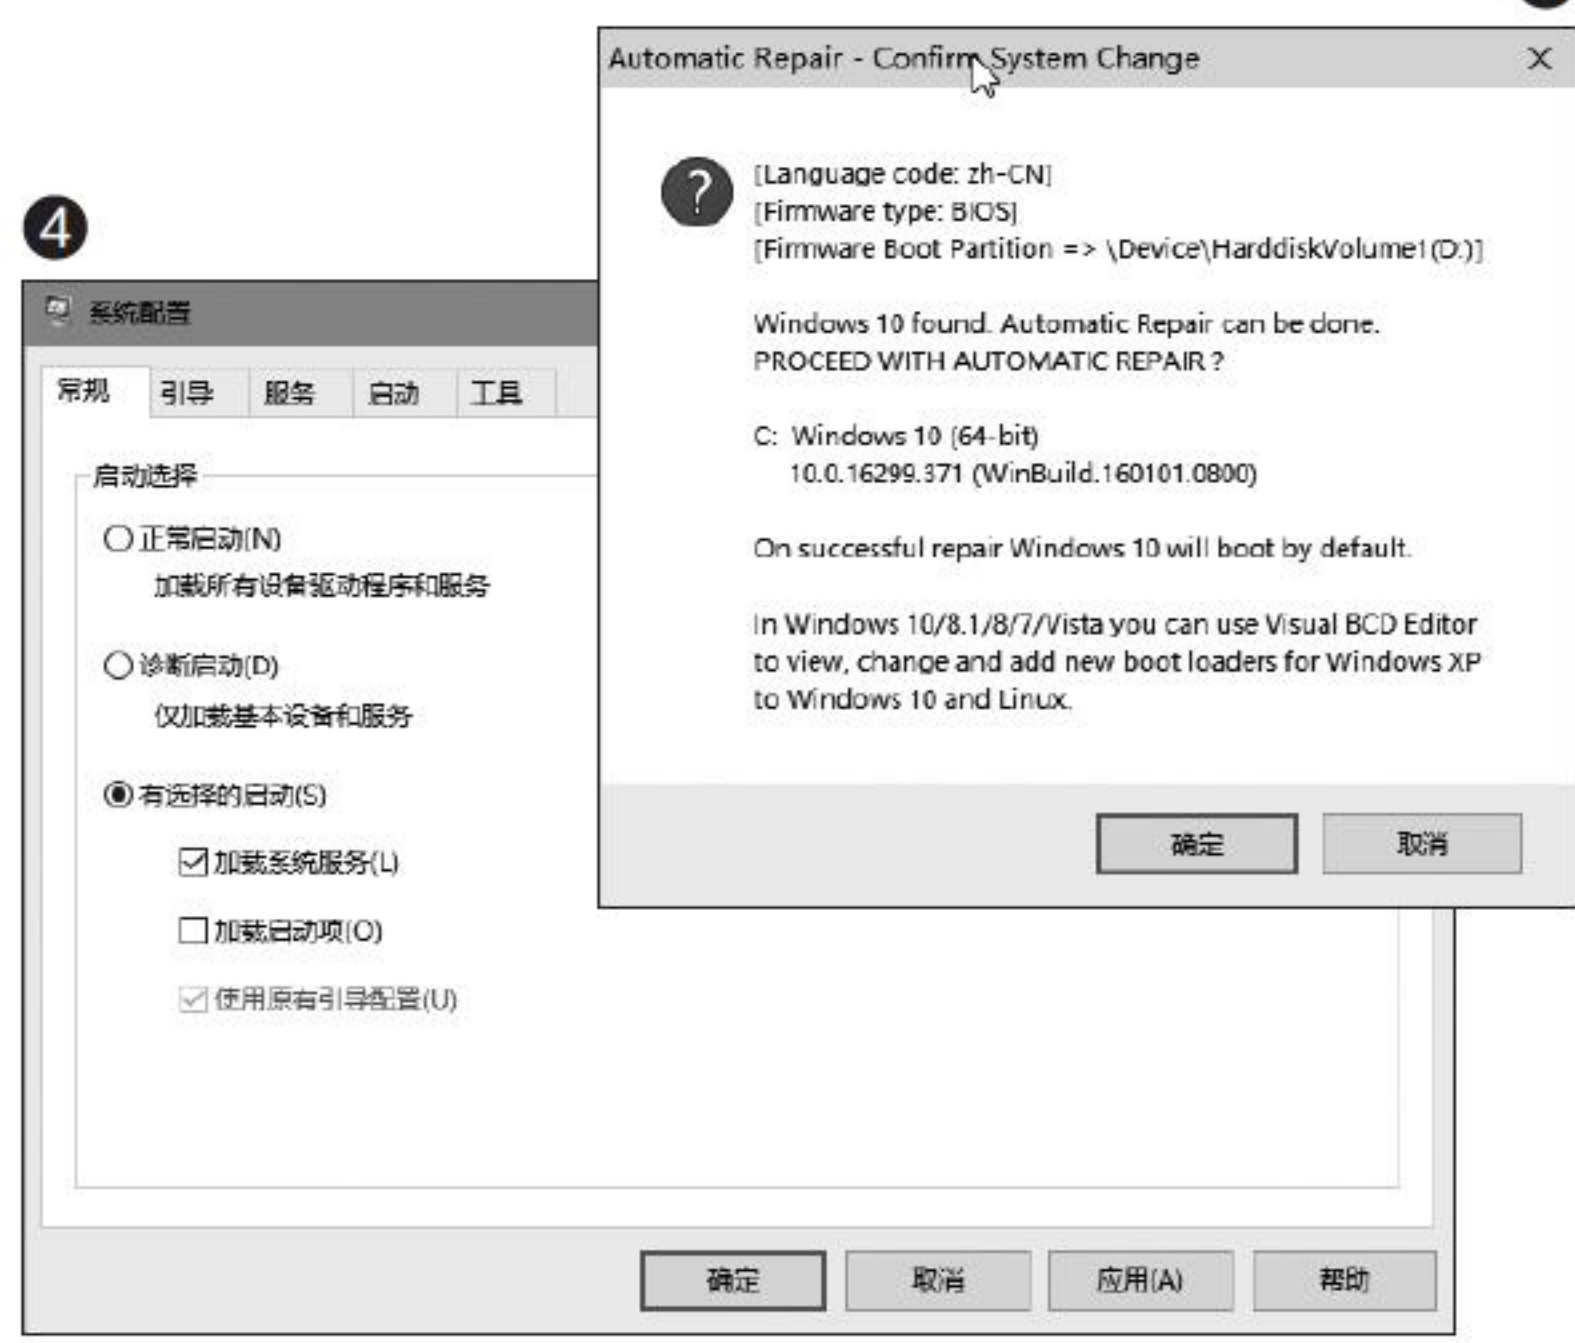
Automatic Repair - Confirm System Change

X

[Language code: zh-CN]
[Firmware type: BIOS]
[Firmware Boot Partition => \Device\HarddiskVolume1(D:)]

Windows 10 found. Automatic Repair can be done.
PROCEED WITH AUTOMATIC REPAIR ?

C: Windows 10 (64-bit)
10.0.16299.371 (WinBuild.160101.0800)

On successful repair Windows 10 will boot by default.

In Windows 10/8.1/8/7/Vista you can use Visual BCD Editor to view, change and add new boot loaders for Windows XP to Windows 10 and Linux.

确定

取消

4

系统配置

常规 引导 服务 启动 工具

启动选择

正常启动(N)
加载所有设备驱动程序和服务

诊断启动(D)
仅加载基本设备和服务

有选择的启动(S)

加载系统服务(L)

加载启动项(O)

使用原有引导配置(U)

确定 取消 应用(A) 帮助